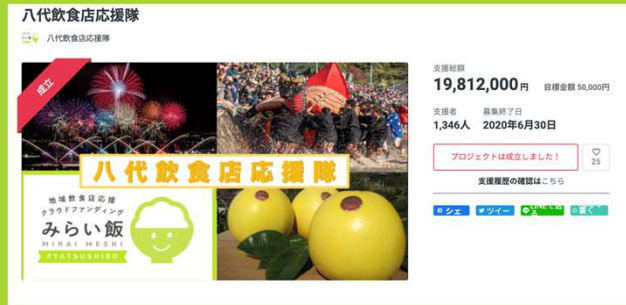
八代飲食店応援隊

八代飲食店応援隊

成立

八代飲食店応援隊

地域飲食店応援
クラウドファンディング
みらい飯
MIRAI MESHI
#YATSUSHIRO

支援総額
19,812,000円 目標金額 50,000円

支援者 1,346人
募集終了日 2020年6月30日

プロジェクトは成立しました！

25

支援履歴の確認はこちら

シェ
ツイー
LINEで送る
送る